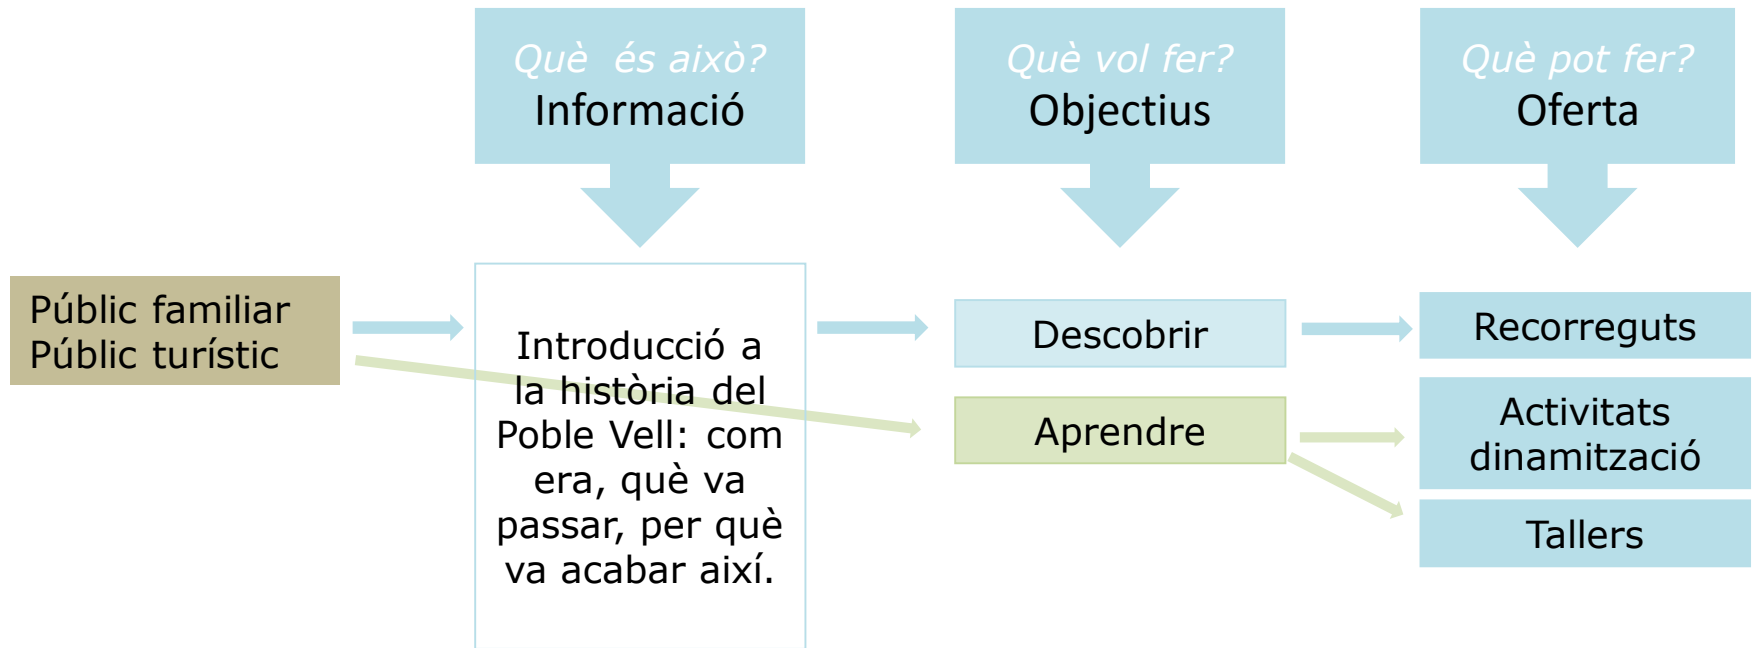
Què és això?
Informació

Què vol fer?
Objectius

Què pot fer?
Oferta

Públic familiar
Públic turístic

Introducció a la història del Poble Vell: com era, què va passar, per què va acabar així.

Descobrir

Aprendre

Recorreguts

Activitats dinamització

Tallers